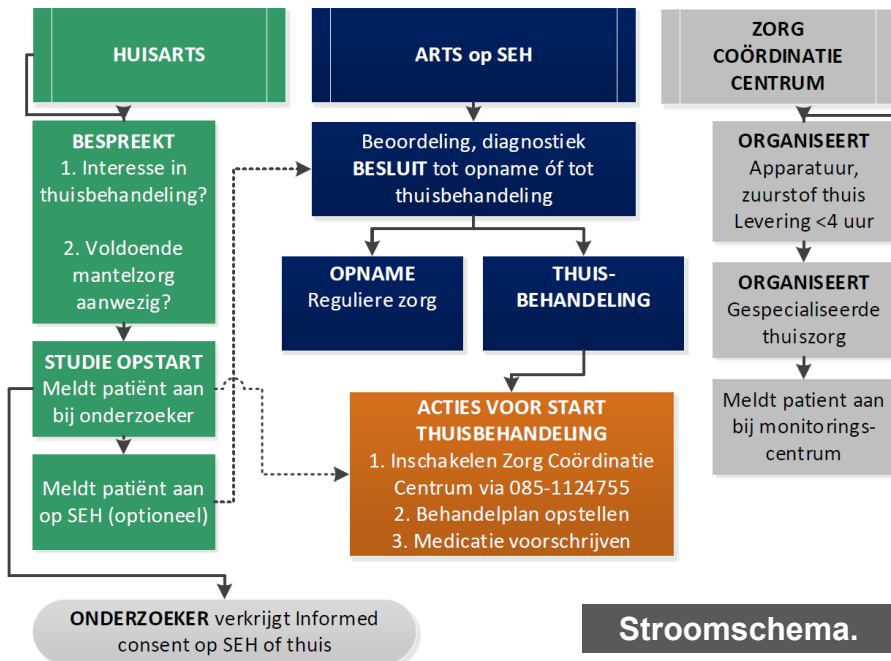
HUISARTS

BESPREEKT
1. Interesse in thuisbehandeling?

2. Voldoende mantelzorg aanwezig?

STUDIE OPSTART
Meldt patiënt aan bij onderzoeker

Meldt patiënt aan op SEH (optioneel)

ARTS op SEH

Beoordeling, diagnostiek **BESLUIT** tot opname óf tot thuisbehandeling

OPNAME
Reguliere zorg

THUIS-BEHANDELING

ACTIES VOOR START THUISBEHANDELING
1. Inschakelen Zorg Coördinatie Centrum via 085-1124755
2. Behandelplan opstellen
3. Medicatie voorschrijven

ZORG COÖRDINATIE CENTRUM

ORGANISEERT
Apparatuur, zuurstof thuis
Levering <4 uur

ORGANISEERT
Gespecialiseerde thuiszorg

Meldt patient aan bij monitorings-centrum

ONDERZOEKER verkrijgt Informed consent op SEH of thuis

Stroomschema.